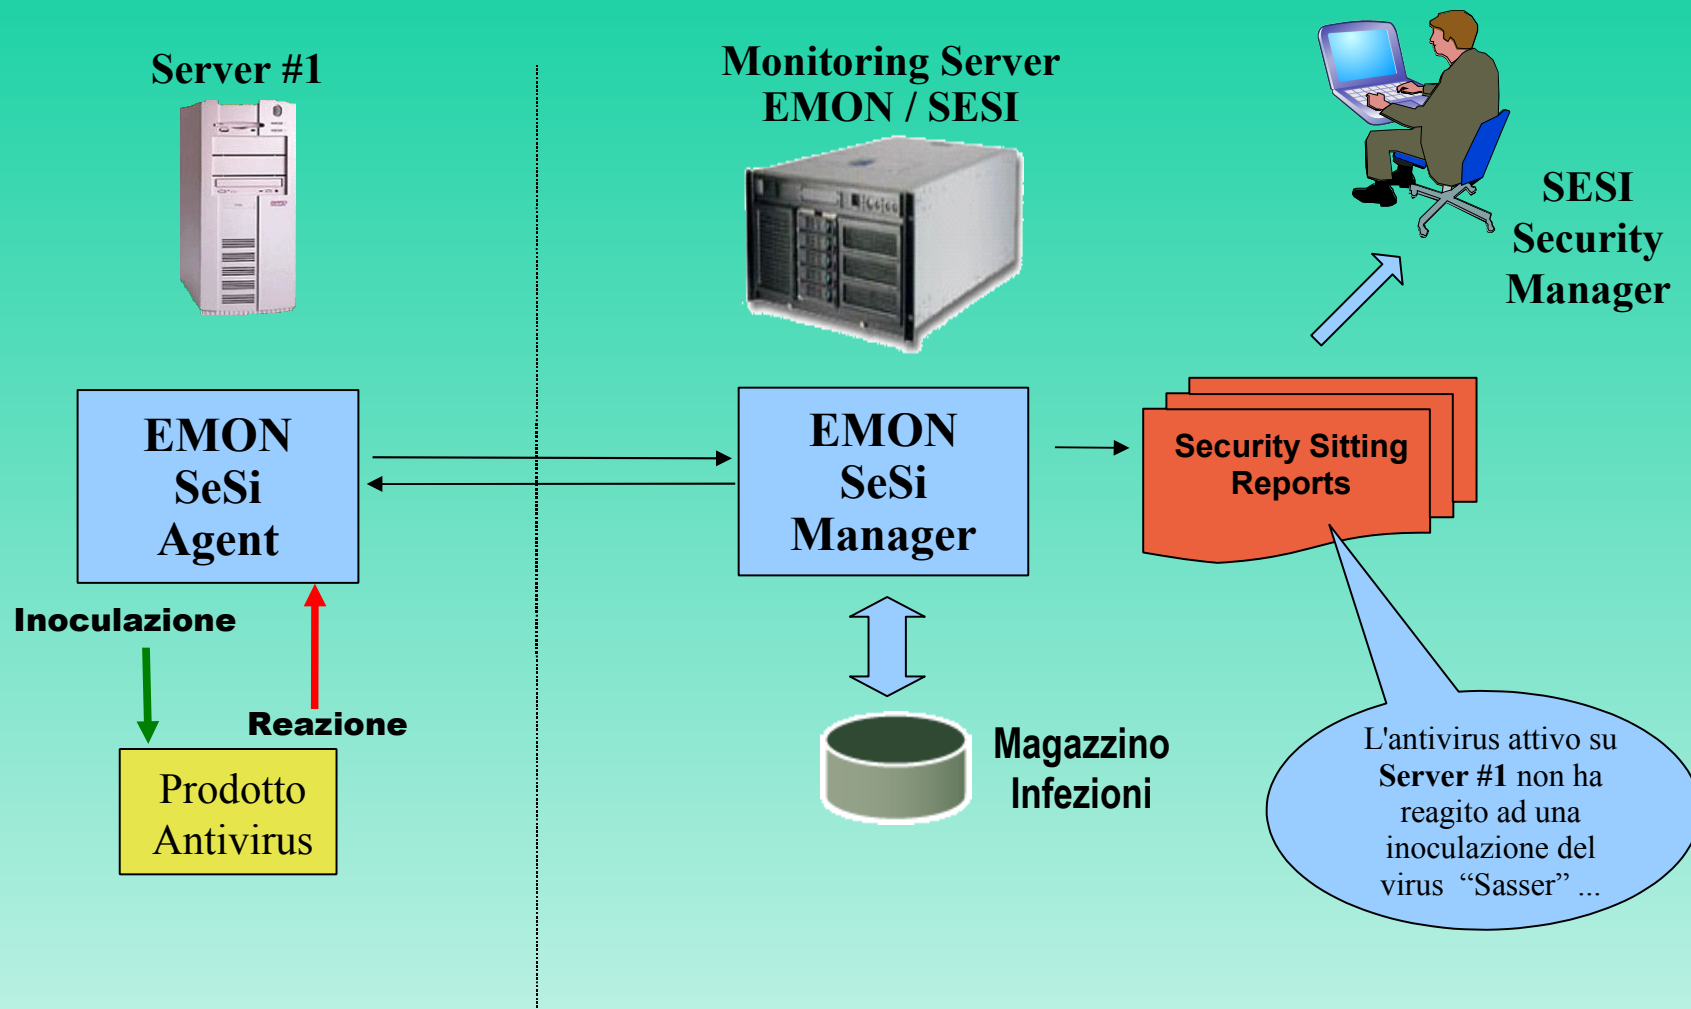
Server #1

Monitoring Server
EMON / SESI

SESI
Security
Manager

EMON
SeSi
Agent

EMON
SeSi
Manager

Security Sitting
Reports

Inoculazione

Reazione

Prodotto
Antivirus

Magazzino
Infezioni

L'antivirus attivo su **Server #1** non ha reagito ad una inoculazione del virus "Sasser" ...